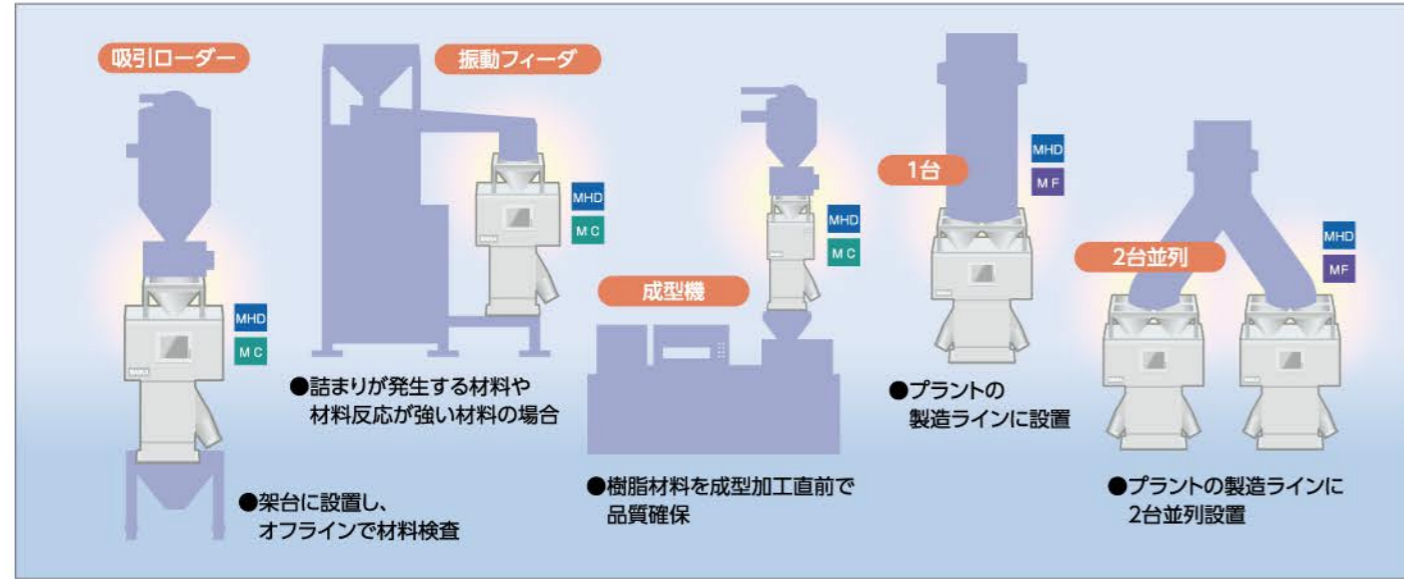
吸引ローダー

MHD
M C

●架台に設置し、オフラインで材料検査

振動フィーダ

MHD
M C

●詰まりが発生する材料や材料反応が強い材料の場合

成型機

MHD
M C

●樹脂材料を成型加工直前で品質確保

1台

MHD
M F

●プラントの製造ラインに設置

2台並列

MHD
MF

●プラントの製造ラインに2台並列設置